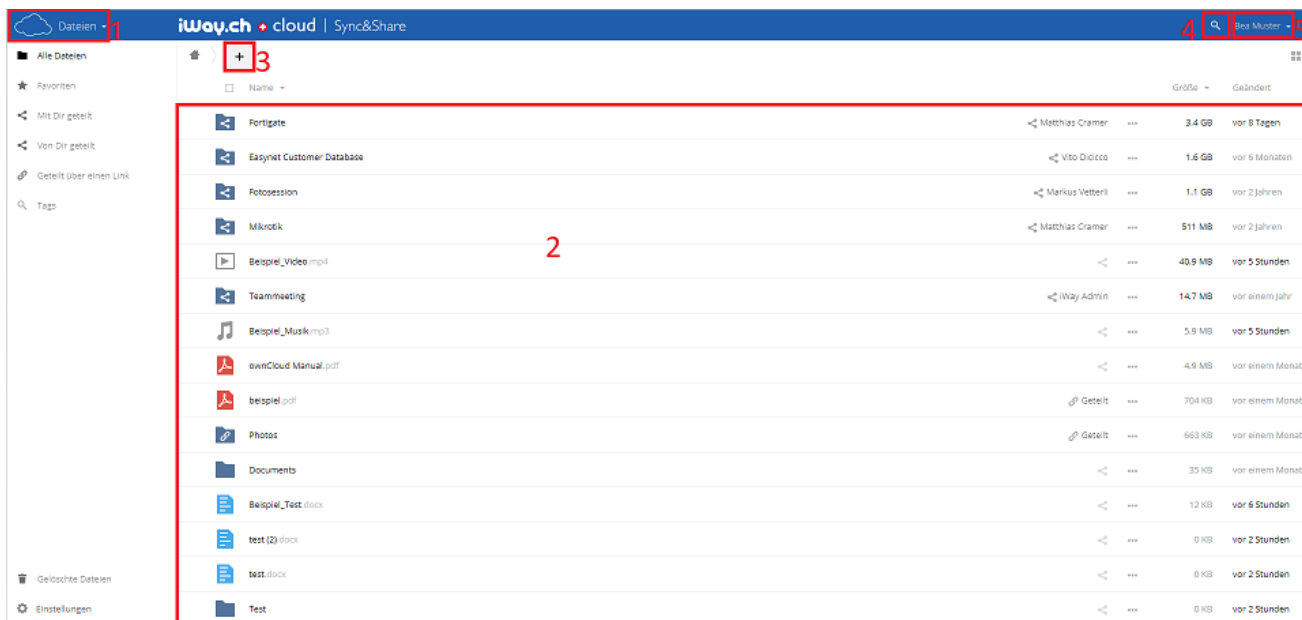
Dateien 1

iWay.ch cloud | Sync&Share

4 Bea Muster

Alle Dateien
Favoriten
Mit Dir geteilt
Von Dir geteilt
Geteilt über einen Link
Tags

+ 3

Name | Größe | Geändert

| Name | | | Größe | Geändert |
|---|---|---|---|---|
| Fortigate | Matthias Cramer | ••• | 3.4 GB | vor 8 Tagen |
| Easynet Customer Database | Vito Dicicco | ••• | 1.6 GB | vor 6 Monaten |
| Fotosession | Markus Vetterli | ••• | 1.1 GB | vor 2 Jahren |
| Mikrotik | Matthias Cramer | ••• | 511 MB | vor 2 Jahren |
| Beispiel_Video.mp4 | | ••• | 40.9 MB | vor 5 Stunden |
| Teammeeting | iWay Admin | ••• | 14.7 MB | vor einem Jahr |
| Beispiel_Musik.mp3 | | ••• | 5.9 MB | vor 5 Stunden |
| ownCloud Manual.pdf | | ••• | 4.9 MB | vor einem Monat |
| beispiel.pdf | Geteilt | ••• | 704 KB | vor einem Monat |
| Photos | Geteilt | ••• | 663 KB | vor einem Monat |
| Documents | | ••• | 35 KB | vor einem Monat |
| Beispiel_Test.docx | | ••• | 12 KB | vor 6 Stunden |
| test (2).docx | | ••• | 0 KB | vor 2 Stunden |
| test.docx | | ••• | 0 KB | vor 2 Stunden |
| Test | | ••• | 0 KB | vor 2 Stunden |

2

Gelöschte Dateien
Einstellungen